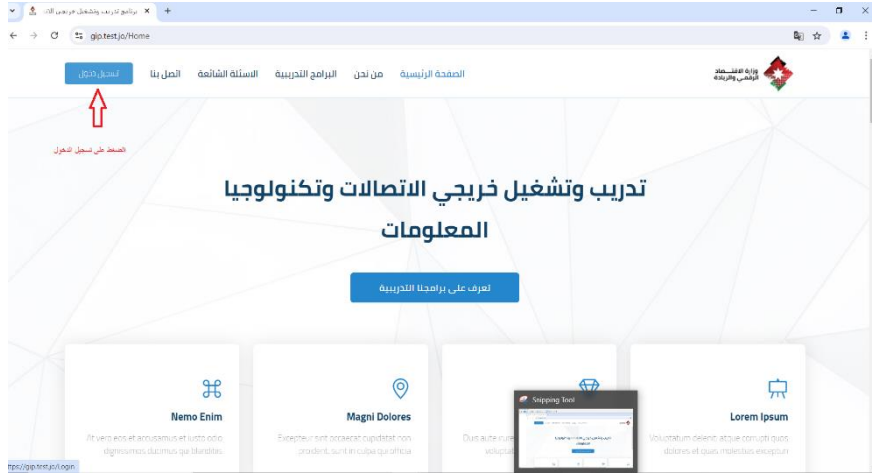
برنامج تدريب وتشغيل خريجي الات ×
gip.test.jo/Home

وزارة الاقتصاد الرقمي والريادة

الصفحة الرئيسية من نحن البرامج التدريبية الاسئلة الشائعة اتصل بنا تسجيل دخول

الضغط على تسجيل الدخول

تدريب وتشغيل خريجي الاتصالات وتكنولوجيا المعلومات

تعرف على برامجنا التدريبية

Lorem Ipsum
Voluptatum deleniti atque corrupti quos dolores et quas molestias excepturi

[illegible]
Duis aute irure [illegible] voluptat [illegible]

Magni Dolores
Excepteur sint occaecat cupidatat non proident, sunt in culpa qui officia

Nemo Enim
At vero eos et accusamus et iusto odio dignissimos ducimus qui blanditiis

Snipping Tool

https://gip.test.jo/Login